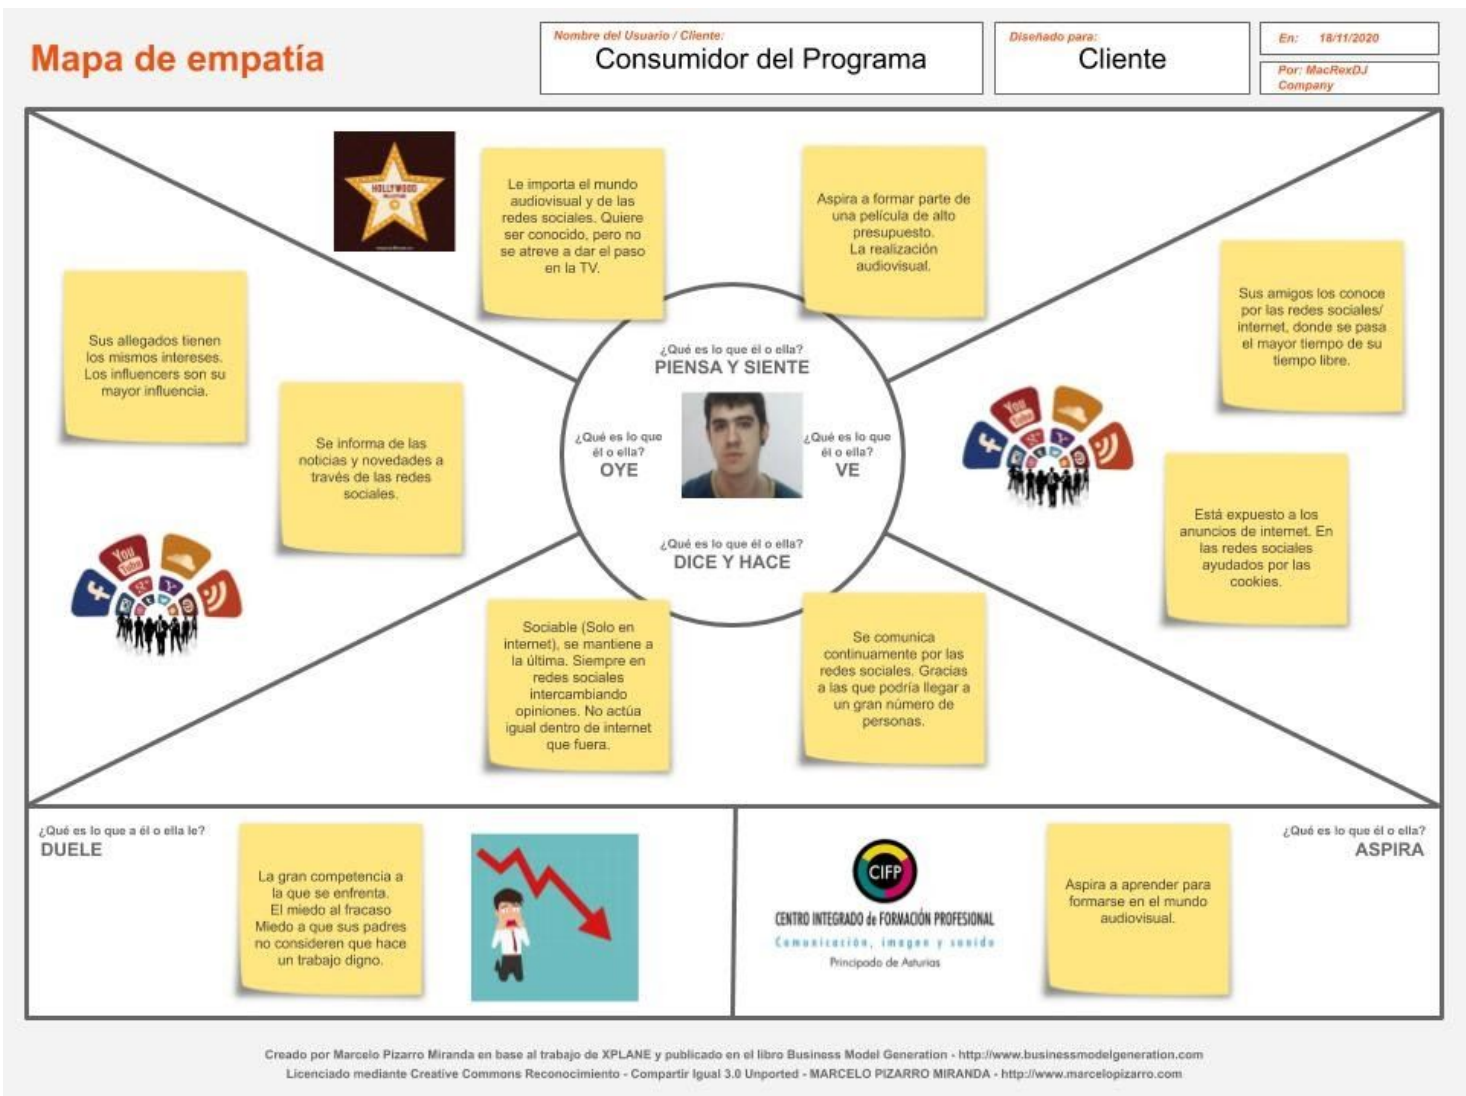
Mapa de empatía

Nombre del Usuario / Cliente:
Consumidor del Programa

Diseñado para:
Cliente

En: 18/11/2020

Por: MacRexDJ Company

HOLLYWOOD

Le importa el mundo audiovisual y de las redes sociales. Quiere ser conocido, pero no se atreve a dar el paso en la TV.

Aspira a formar parte de una película de alto presupuesto. La realización audiovisual.

Sus allegados tienen los mismos intereses. Los influencers son su mayor influencia.

Sus amigos los conoce por las redes sociales/ internet, donde se pasa el mayor tiempo de su tiempo libre.

¿Qué es lo que él o ella?
PIENSA Y SIENTE

¿Qué es lo que él o ella?
OYE

¿Qué es lo que él o ella?
VE

¿Qué es lo que él o ella?
DICE Y HACE

Se informa de las noticias y novedades a través de las redes sociales.

Está expuesto a los anuncios de internet. En las redes sociales ayudados por las cookies.

Sociable (Solo en internet), se mantiene a la última. Siempre en redes sociales intercambiando opiniones. No actúa igual dentro de internet que fuera.

Se comunica continuamente por las redes sociales. Gracias a las que podría llegar a un gran número de personas.

¿Qué es lo que a él o ella le?
DUELE

La gran competencia a la que se enfrenta. El miedo al fracaso Miedo a que sus padres no consideren que hace un trabajo digno.

CIFP
CENTRO INTEGRADO de FORMACIÓN PROFESIONAL
Comunicación, imagen y sonido
Principado de Asturias

Aspira a aprender para formarse en el mundo audiovisual.

¿Qué es lo que él o ella?
ASPIRA

Creado por Marcelo Pizarro Miranda en base al trabajo de XPLANE y publicado en el libro Business Model Generation - http://www.businessmodelgeneration.com
Licenciado mediante Creative Commons Reconocimiento - Compartir Igual 3.0 Unported - MARCELO PIZARRO MIRANDA - http://www.marcelopizarro.com